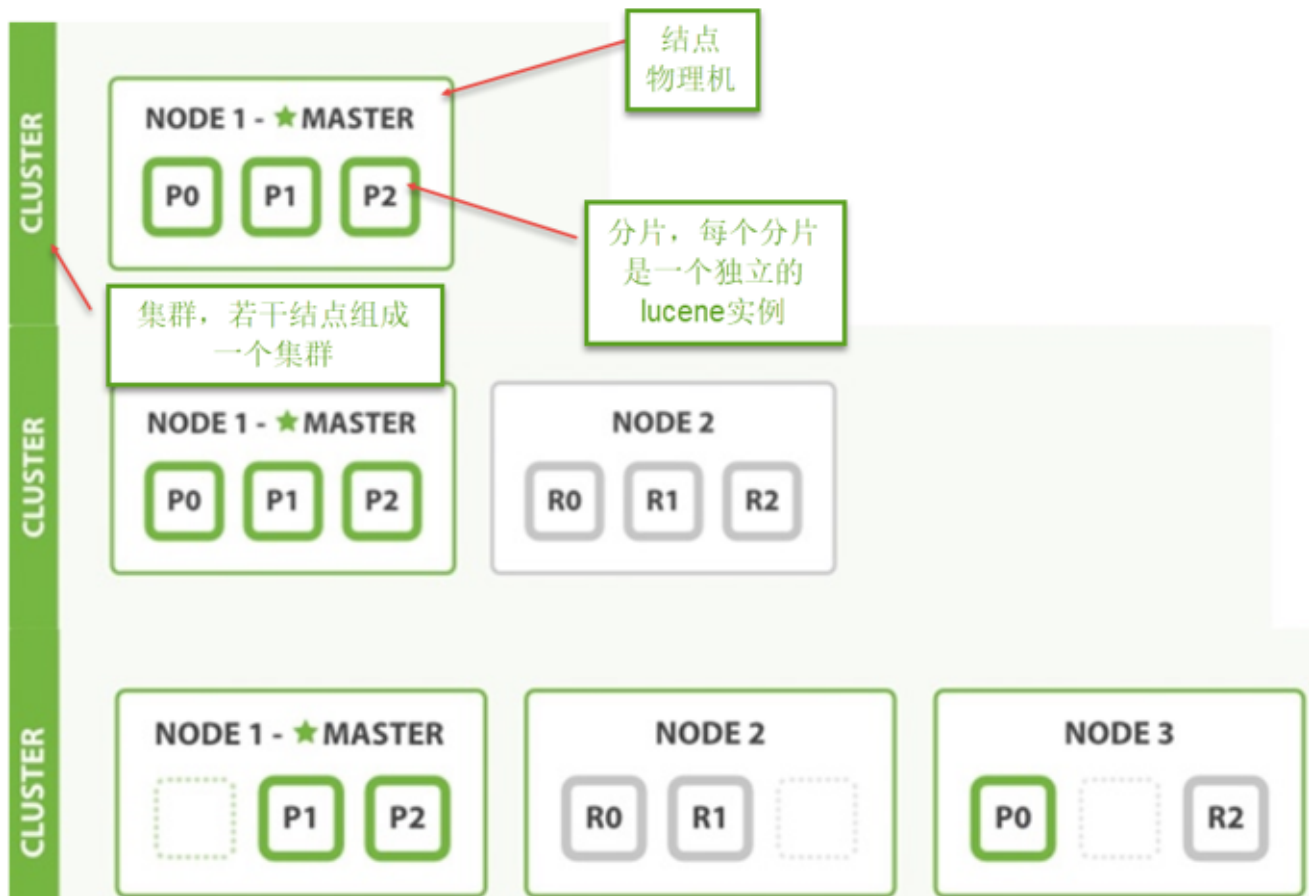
CLUSTER

结点
物理机

NODE 1 - ★MASTER

P0 P1 P2

分片，每个分片是一个独立的lucene实例

集群，若干结点组成一个集群

CLUSTER

NODE 1 - ★MASTER

P0 P1 P2

NODE 2

R0 R1 R2

CLUSTER

NODE 1 - ★MASTER

P1 P2

NODE 2

R0 R1

NODE 3

P0 R2